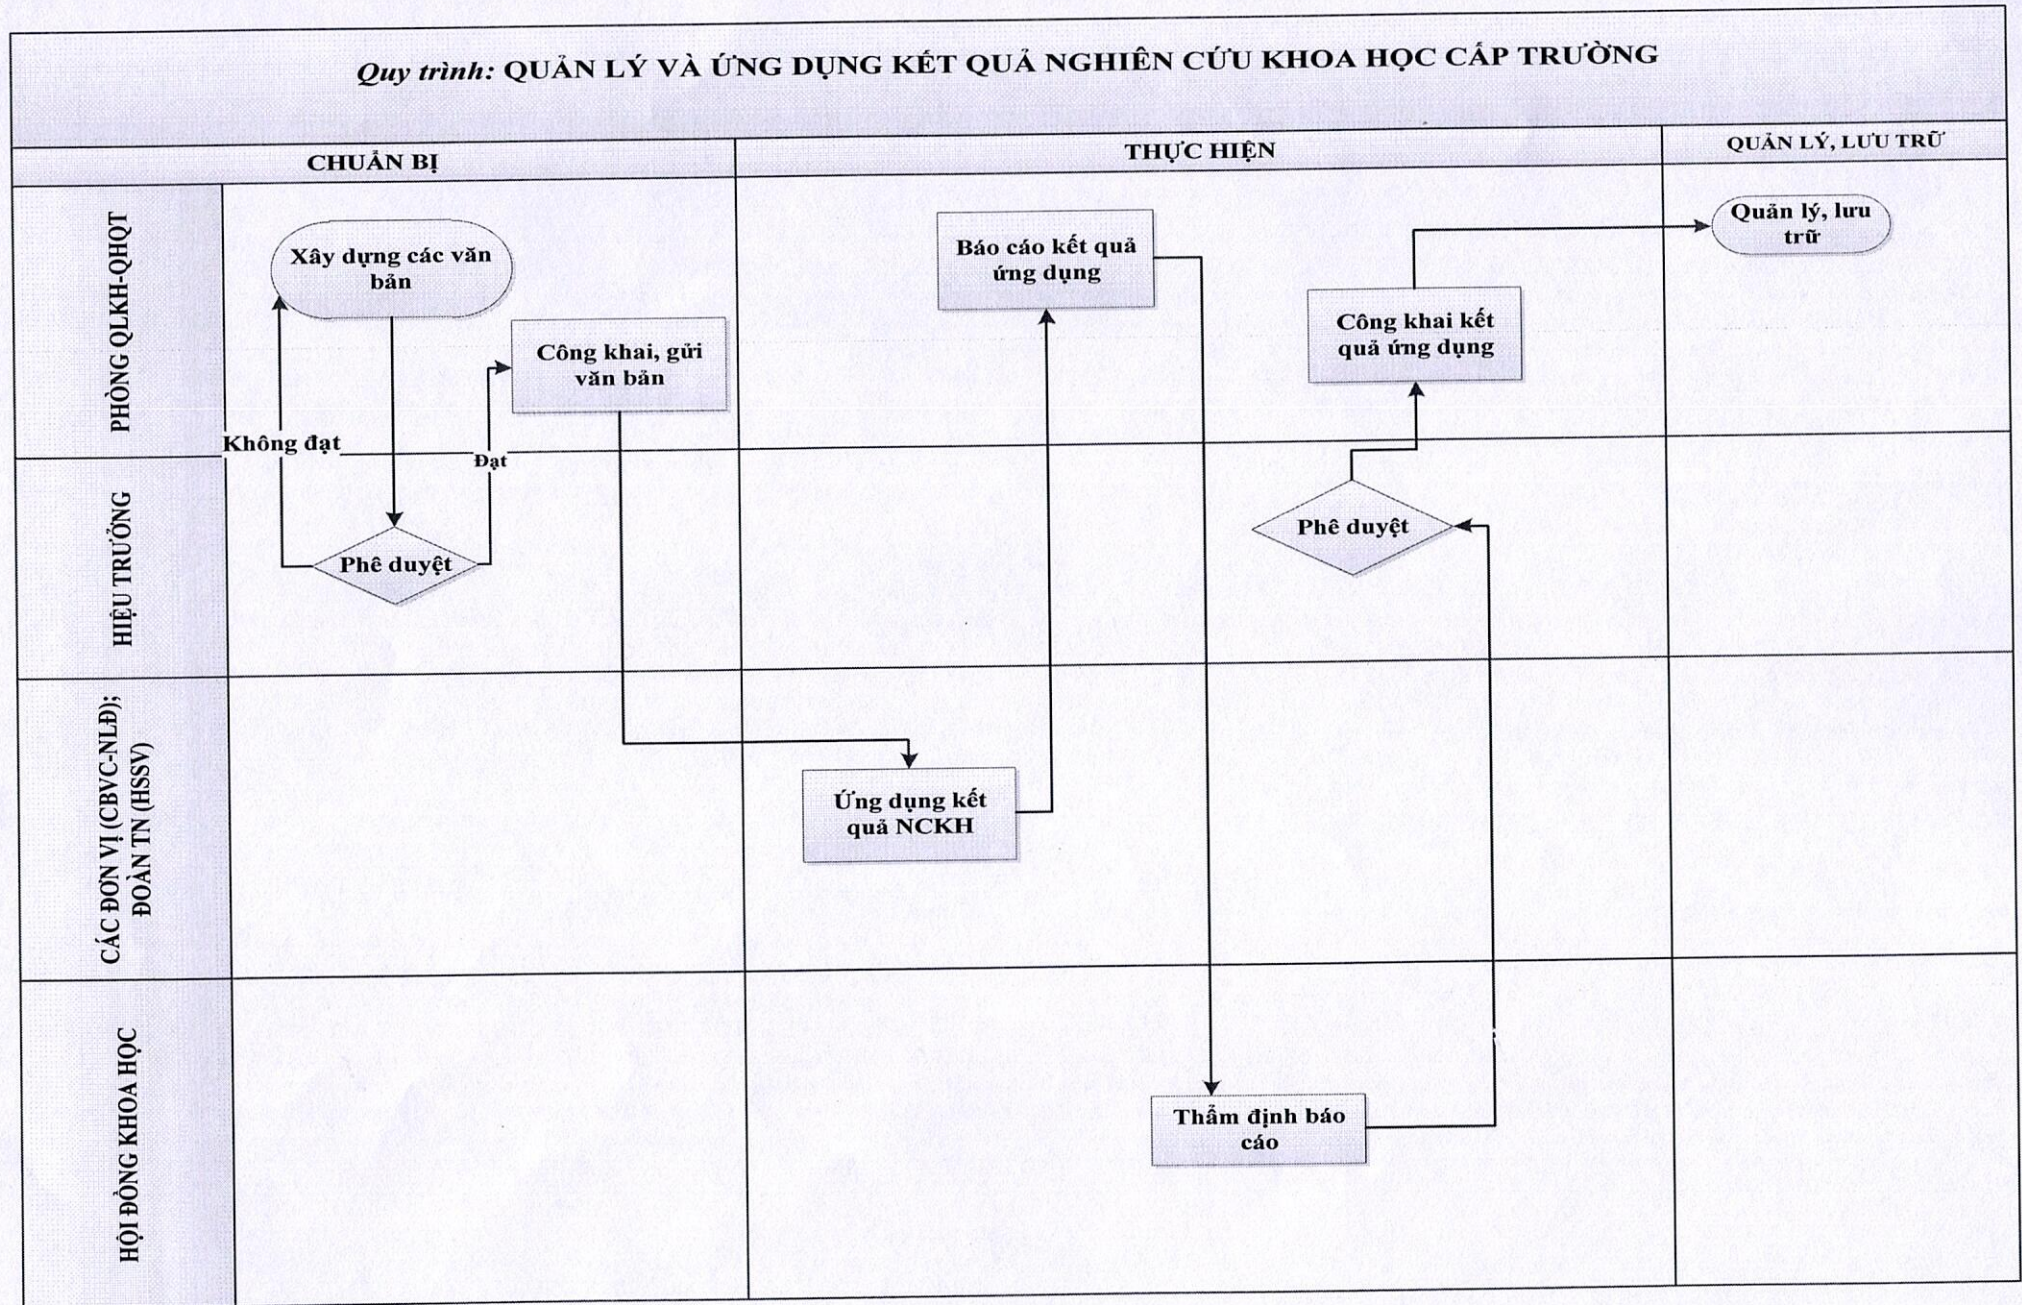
Quy trình: QUẢN LÝ VÀ ỨNG DỤNG KẾT QUẢ NGHIÊN CỨU KHOA HỌC CẤP TRƯỜNG

CHUẨN BỊ

THỰC HIỆN

QUẢN LÝ, LƯU TRỮ

PHÒNG QLKH-QHQT

HIỆU TRƯỞNG

CÁC ĐƠN VỊ (CBVC-NLĐ); ĐOÀN TN (HSSV)

HỘI ĐỒNG KHOA HỌC

Xây dựng các văn bản

Phê duyệt

Không đạt

Đạt

Công khai, gửi văn bản

Ứng dụng kết quả NCKH

Báo cáo kết quả ứng dụng

Thẩm định báo cáo

Phê duyệt

Công khai kết quả ứng dụng

Quản lý, lưu trữ